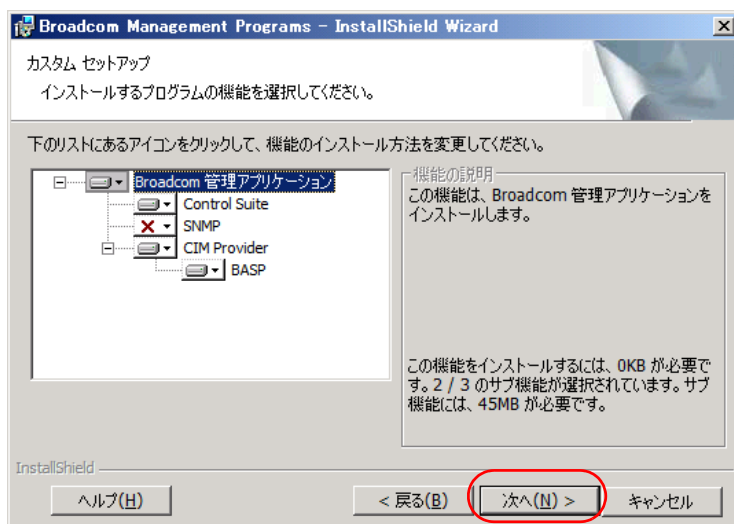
Broadcom Management Programs - InstallShield Wizard

カスタム セットアップ

インストールするプログラムの機能を選択してください。

下のリストにあるアイコンをクリックして、機能のインストール方法を変更してください。

Broadcom 管理アプリケーション
Control Suite
SNMP
CIM Provider
BASP

機能の説明

この機能は、Broadcom 管理アプリケーションをインストールします。

この機能をインストールするには、0KB が必要です。2 / 3 のサブ機能が選択されています。サブ機能には、45MB が必要です。

InstallShield

ヘルプ(H)

< 戻る(B)

次へ(N) >

キャンセル